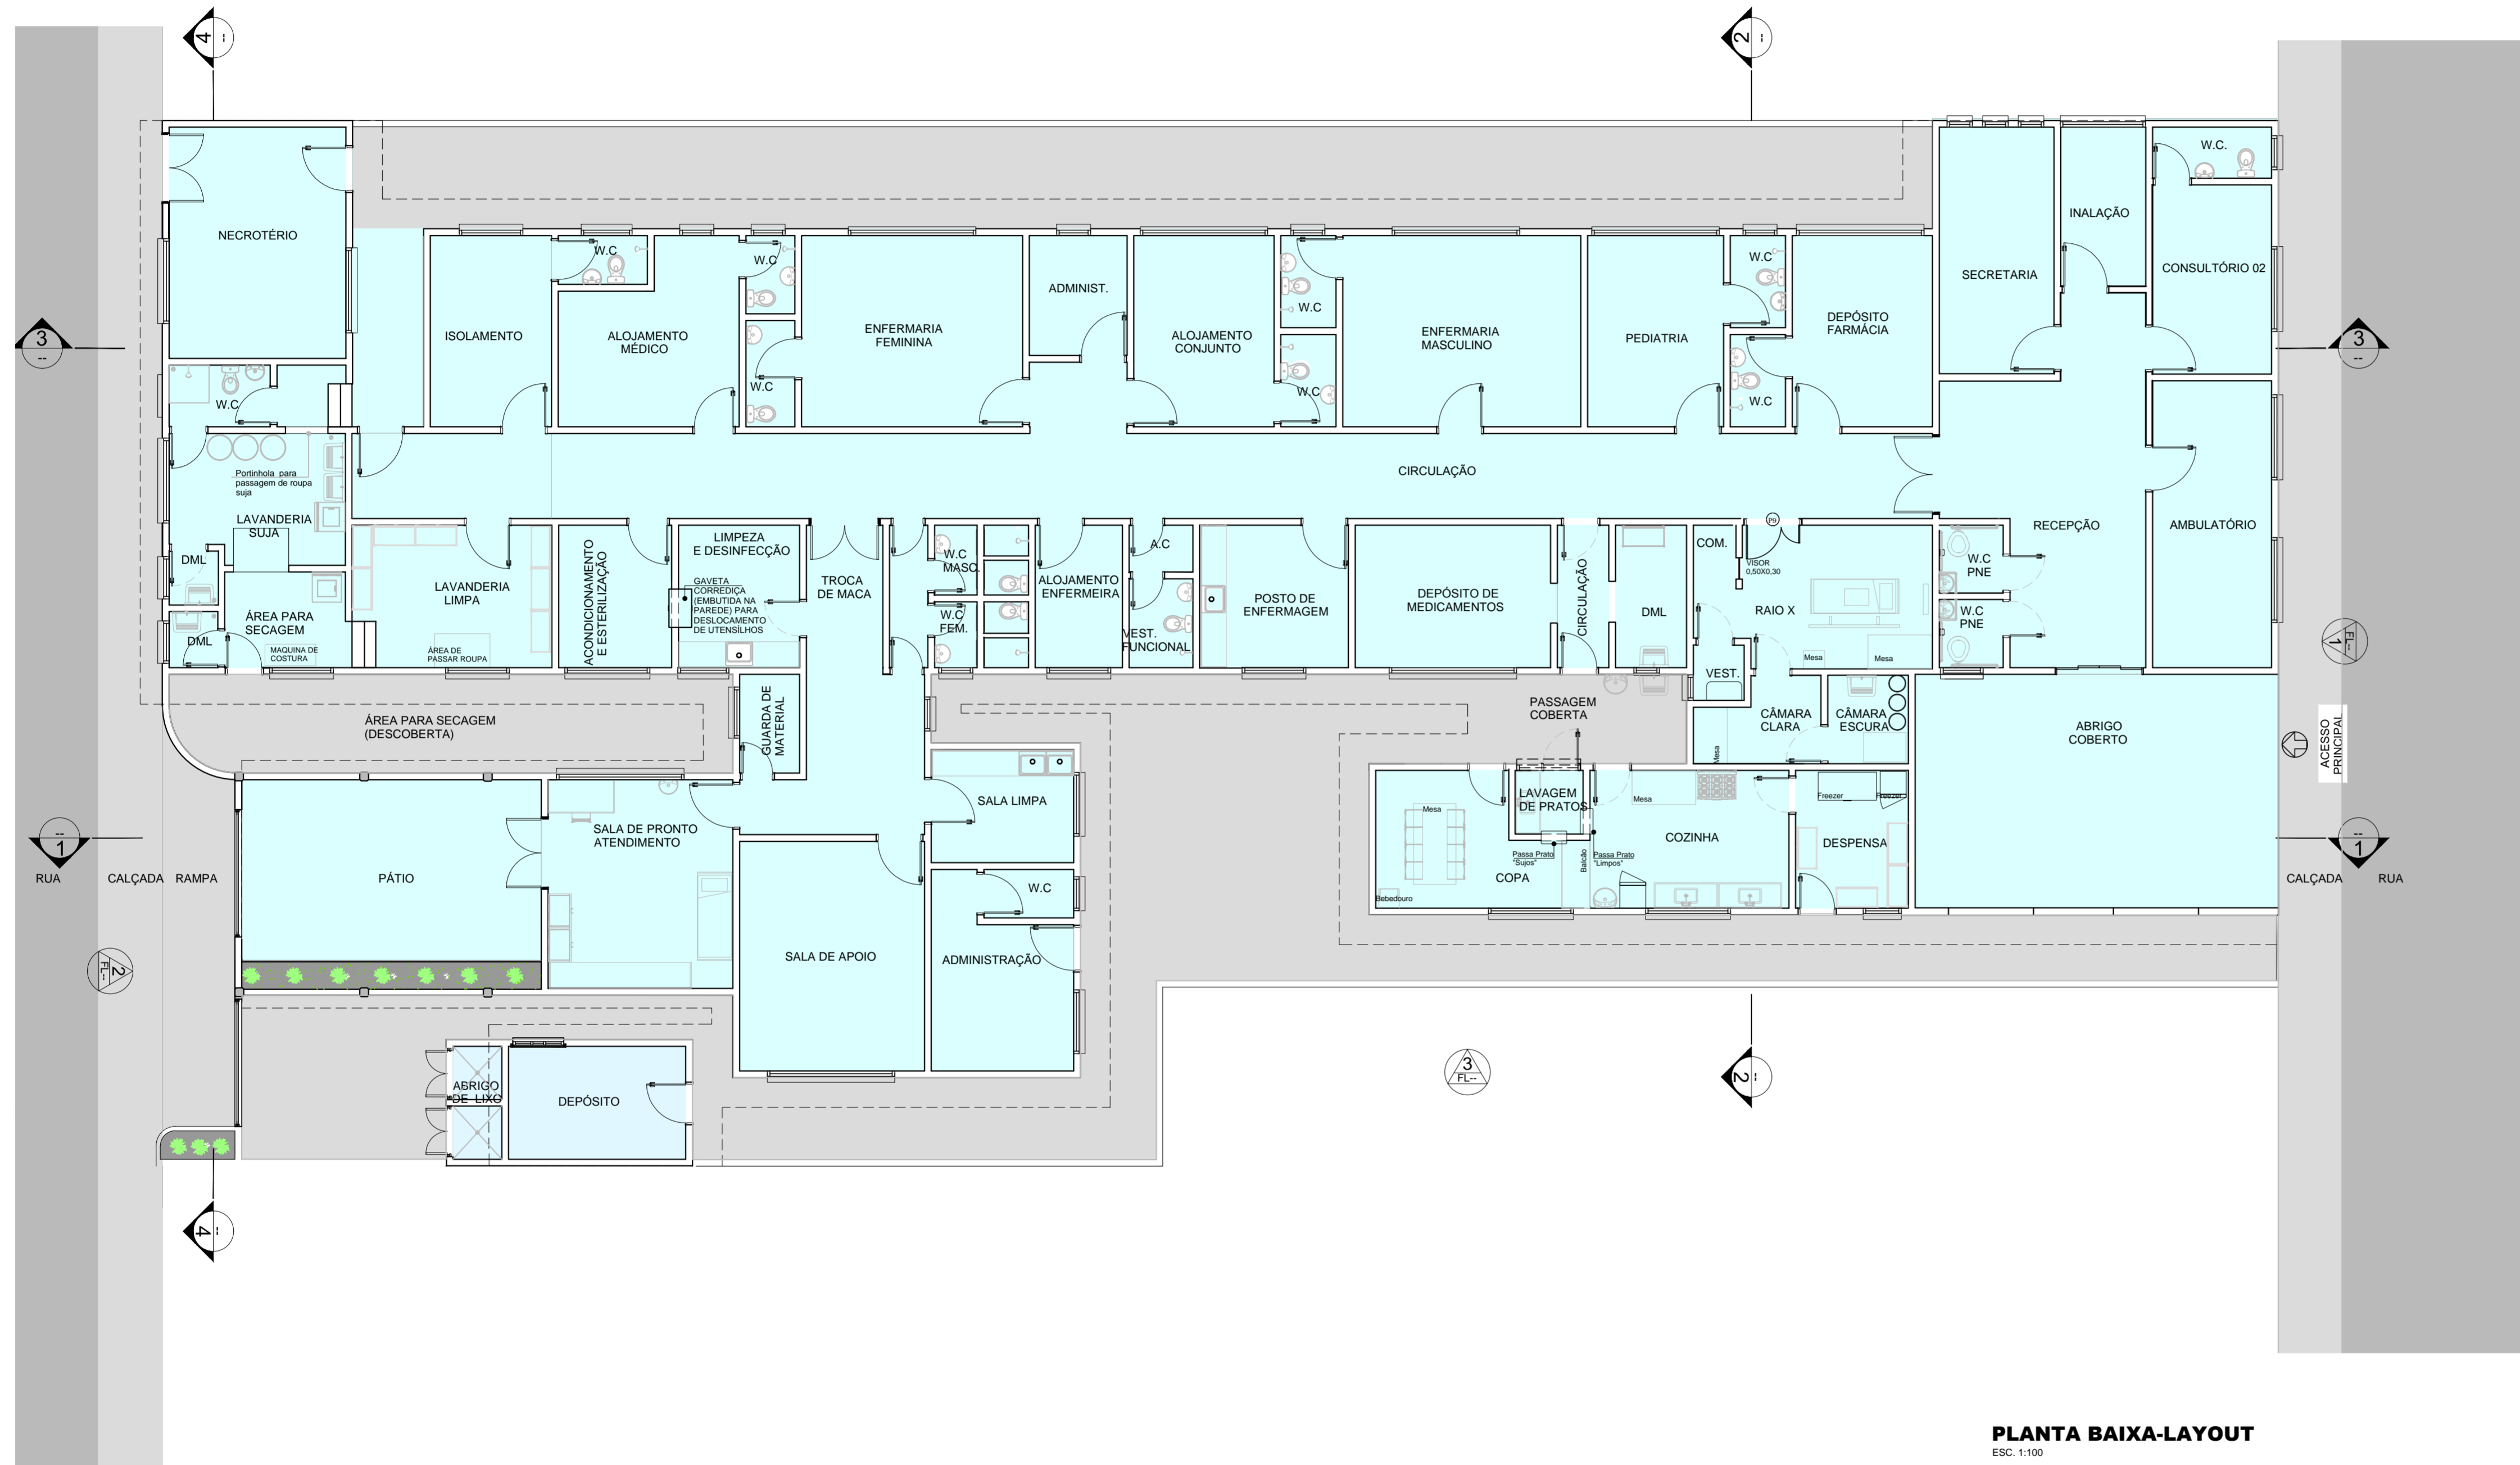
4
2
3
3
1
1
4
2
NECROTÉRIO
W.C
W.C
ISOLAMENTO
ALOJAMENTO MÉDICO
W.C
W.C
ENFERMARIA FEMININA
ADMINIST.
ALOJAMENTO CONJUNTO
W.C
W.C
ENFERMARIA MASCULINO
PEDIATRIA
W.C
W.C
DEPÓSITO FARMÁCIA
SECRETARIA
INALAÇÃO
W.C.
CONSULTÓRIO 02
W.C
Portinhola para passagem de roupa suja
LAVANDERIA SUJA
CIRCULAÇÃO
DML
ÁREA PARA SECAGEM
MAQUINA DE COSTURA
DML
LAVANDERIA LIMPA
ÁREA DE PASSAR ROUPA
ACONDICIONAMENTO E ESTERILIZAÇÃO
LIMPEZA E DESINFECÇÃO
GAVETA CORREDIÇA (EMBUTIDA NA PAREDE) PARA DESLOCAMENTO DE UTENSÍLHOS
TROCA DE MACA
W.C MASC.
W.C FEM.
ALOJAMENTO ENFERMEIRA
A.C
VEST. FUNCIONAL
POSTO DE ENFERMAGEM
DEPÓSITO DE MEDICAMENTOS
CIRCULAÇÃO
DML
COM.
VISOR 0,50X0,30
RAIO X
VEST.
Mesa
Mesa
W.C PNE
W.C PNE
RECEPÇÃO
AMBULATÓRIO
ÁREA PARA SECAGEM (DESCOBERTA)
GUARDA DE MATERIAL
PASSAGEM COBERTA
CÂMARA CLARA
CÂMARA ESCURA
Mesa
ABRIGO COBERTO
ACESSO PRINCIPAL
1 FL--
SALA LIMPA
PÁTIO
SALA DE PRONTO ATENDIMENTO
Mesa
LAVAGEM DE PRATOS
Mesa
COZINHA
Freezer
Freezer
DESPENSA
Passa Prato "Sujos"
Balcão
Passa Prato "Limpos"
COPA
Bebedouro
RUA
CALÇADA
RAMPA
CALÇADA
RUA
2 FL--
W.C
SALA DE APOIO
ADMINISTRAÇÃO
ABRIGO DE LIXO
DEPÓSITO
3 FL--
PLANTA BAIXA-LAYOUT
ESC. 1:100